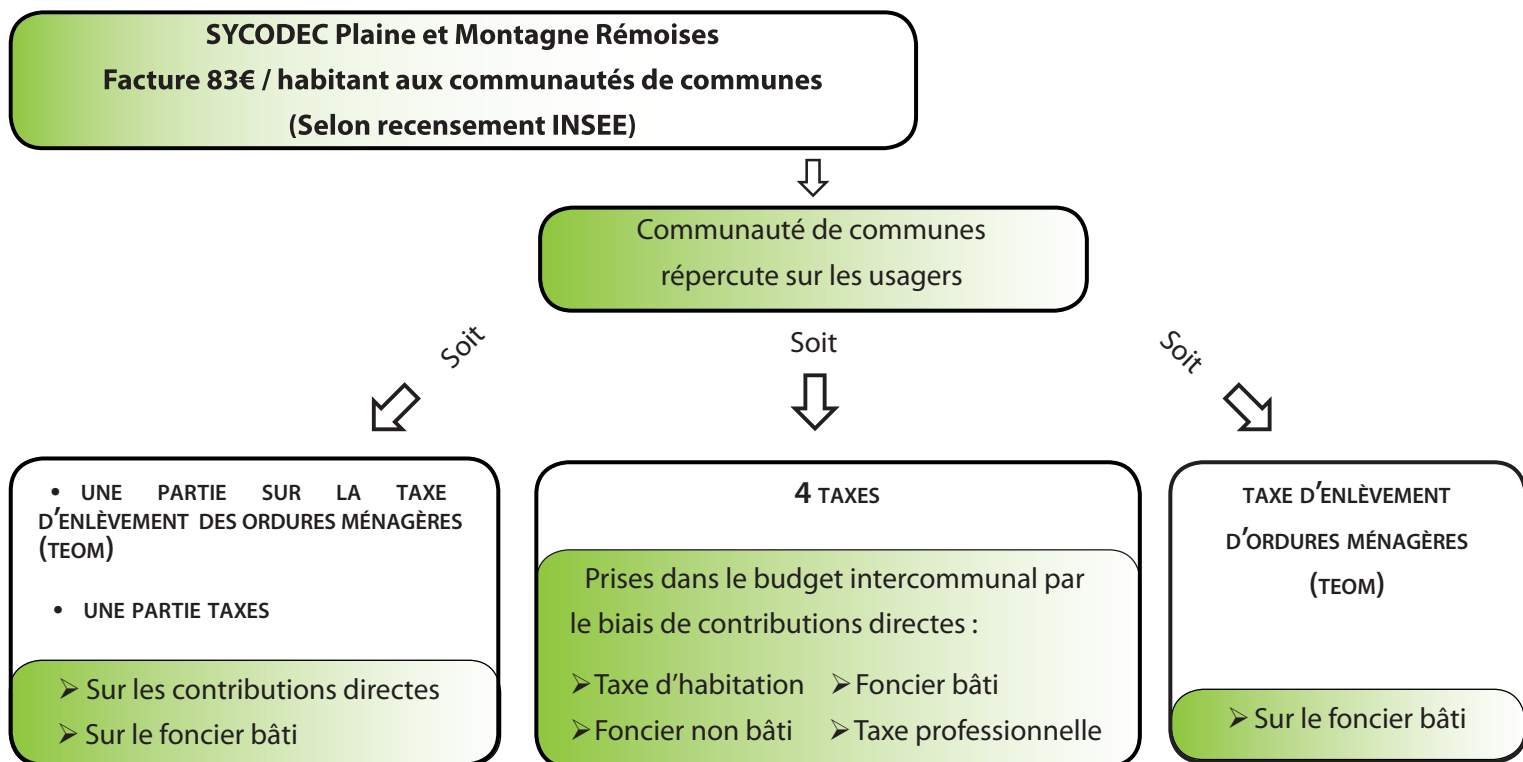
SYCODEC Plaine et Montagne Rémoises
Facture 83€ / habitant aux communautés de communes
(Selon recensement INSEE)

Communauté de communes
répercute sur les usagers

Soit

Soit

Soit

• UNE PARTIE SUR LA TAXE D'ENLÈVEMENT DES ORDURES MÉNAGÈRES (TEOM)

• UNE PARTIE TAXES

➢ Sur les contributions directes
➢ Sur le foncier bâti

4 TAXES

Prises dans le budget intercommunal par le biais de contributions directes :

➢ Taxe d'habitation ➢ Foncier bâti
➢ Foncier non bâti ➢ Taxe professionnelle

TAXE D'ENLÈVEMENT D'ORDURES MÉNAGÈRES (TEOM)

➢ Sur le foncier bâti